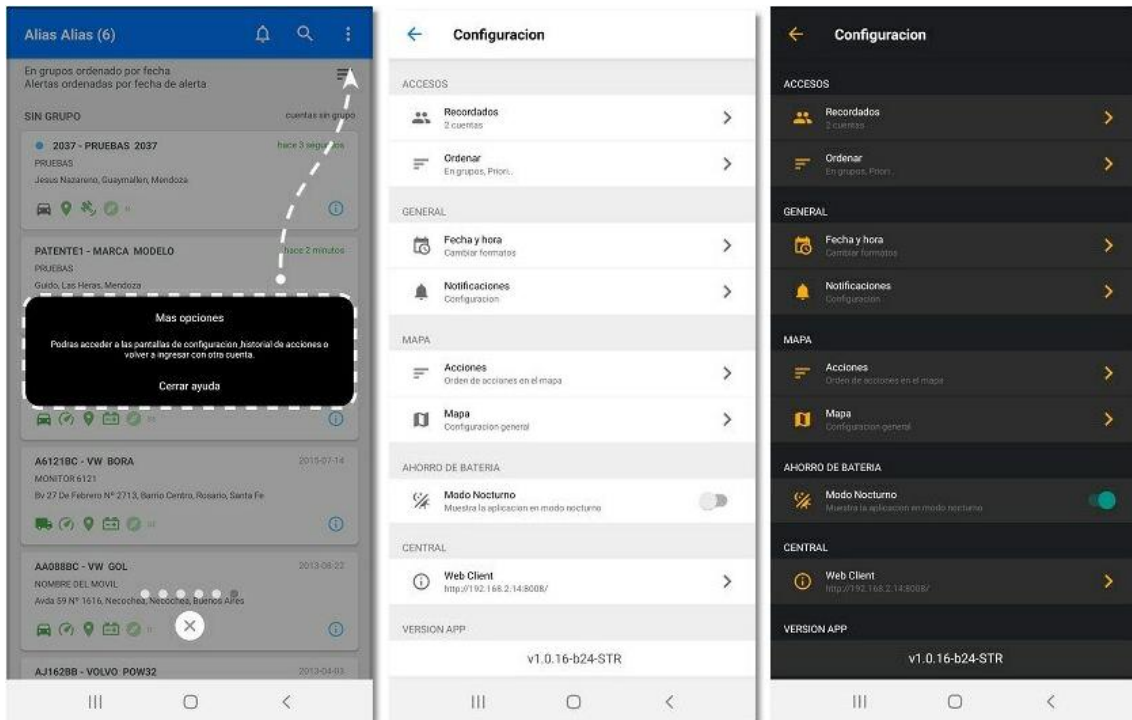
Alias Alias (6)

En grupos ordenado por fecha
Alertas ordenadas por fecha de alerta

SIN GRUPO cuentas sin grupo

2037 - PRUEBAS 2037 hace 3 segundos
PRUEBAS
Jesus Nazareno, Guaymallen, Mendoza

PATENTE1 - MARCA MODELO hace 2 minutos
PRUEBAS
Guido, Las Heras, Mendoza

Mas opciones

Podras acceder a las pantallas de configuracion ,historial de acciones o volver a ingresar con otra cuenta.

Cerrar ayuda

A6121BC - VW BORA 2015-07-14
MONITOR 6121
Bv 27 De Febrero Nº 2713, Barrio Centro, Rosario, Santa Fe

AA088BC - VW GOL 2013-08-22
NOMBRE DEL MOVIL
Avda 59 Nº 1616, Necochea, Necochea, Buenos Aires

AJ162BB - VOLVO POW32 2013-04-03

Configuracion

ACCESOS
Recordados
2 cuentas
Ordenar
En grupos, Priori..

GENERAL
Fecha y hora
Cambiar formatos
Notificaciones
Configuracion

MAPA
Acciones
Orden de acciones en el mapa
Mapa
Configuracion general

AHORRO DE BATERIA
Modo Nocturno
Muestra la aplicacion en modo nocturno

CENTRAL
Web Client
http://192.168.2.14:8008/

VERSION APP
v1.0.16-b24-STR

Configuracion

ACCESOS
Recordados
2 cuentas
Ordenar
En grupos, Priori..

GENERAL
Fecha y hora
Cambiar formatos
Notificaciones
Configuracion

MAPA
Acciones
Orden de acciones en el mapa
Mapa
Configuracion general

AHORRO DE BATERIA
Modo Nocturno
Muestra la aplicacion en modo nocturno

CENTRAL
Web Client
http://192.168.2.14:8008/

VERSION APP
v1.0.16-b24-STR